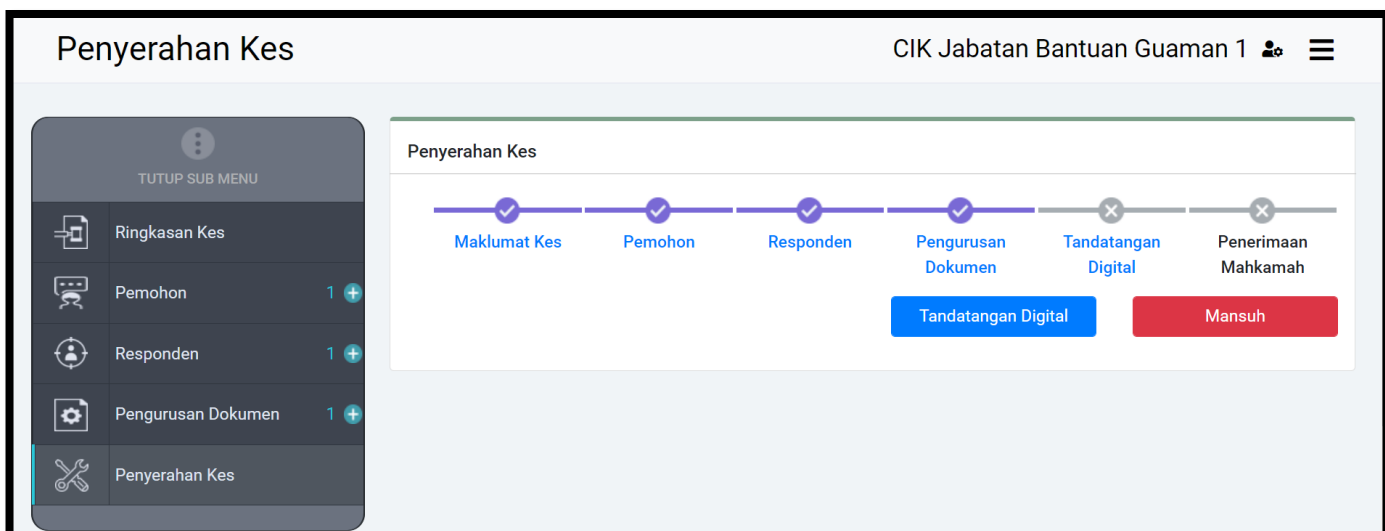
Penyerahan Kes

CIK Jabatan Bantuan Guaman 1

TUTUP SUB MENU

Ringkasan Kes

Pemohon 1

Responden 1

Pengurusan Dokumen 1

Penyerahan Kes

Penyerahan Kes

Maklumat Kes

Pemohon

Responden

Pengurusan Dokumen

Tandatangan Digital

Penerimaan Mahkamah

Tandatangan Digital

Mansuh